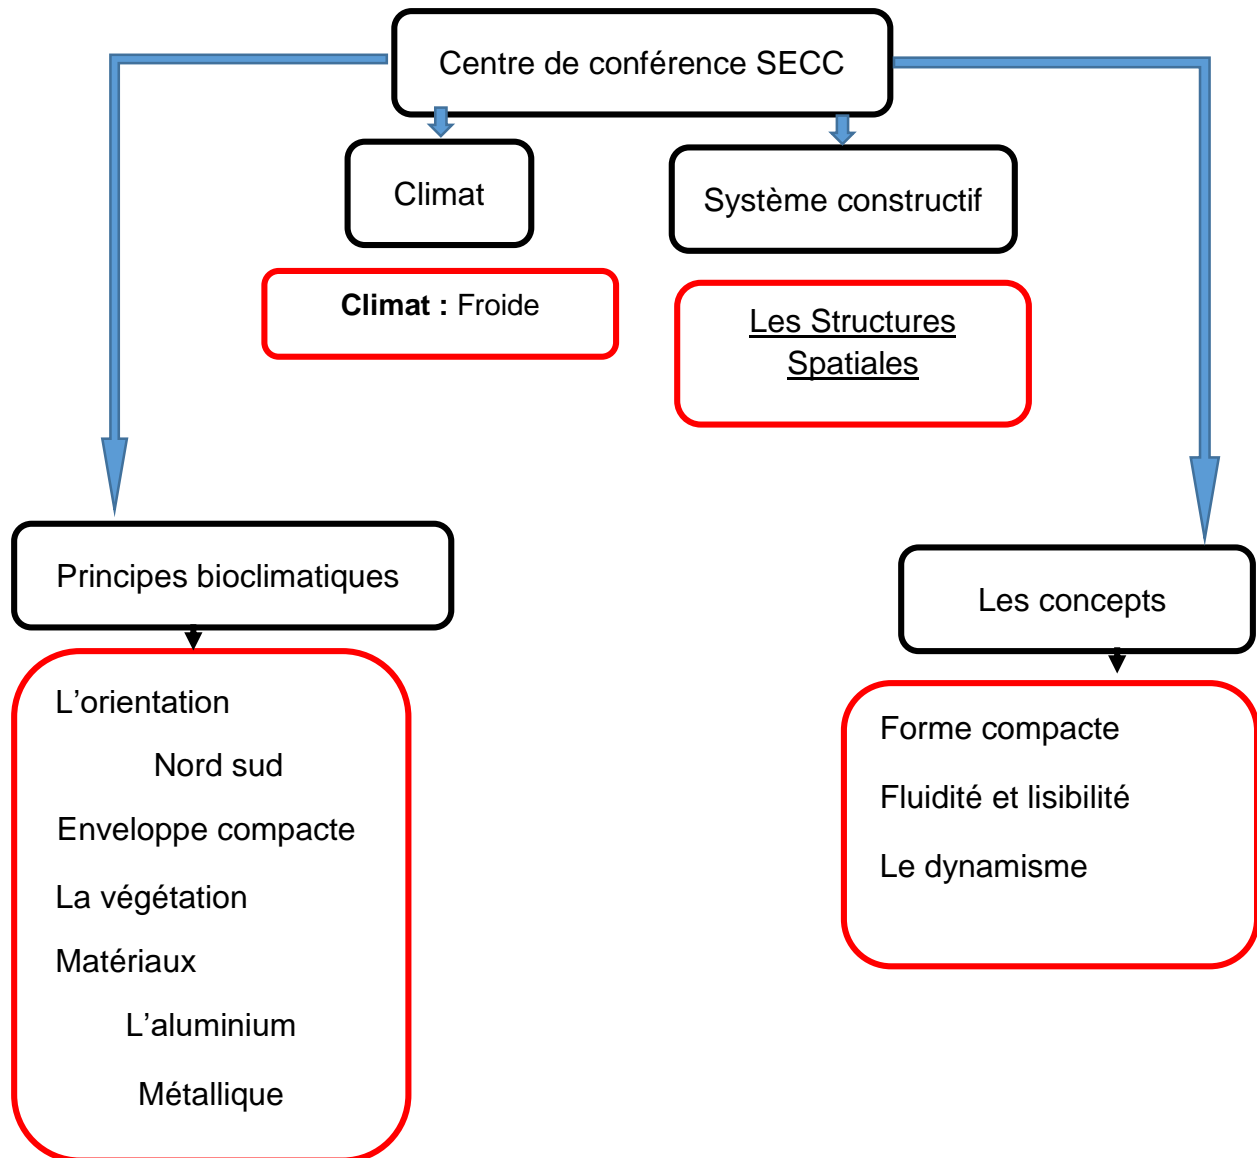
Centre de conférence SECC

Climat

Système constructif

**Climat :** Froide

Les Structures Spatiales

Principes bioclimatiques

Les concepts

L’orientation

Nord sud

Enveloppe compacte

La végétation

Matériaux

L’aluminium

Métallique

Forme compacte

Fluidité et lisibilité

Le dynamisme